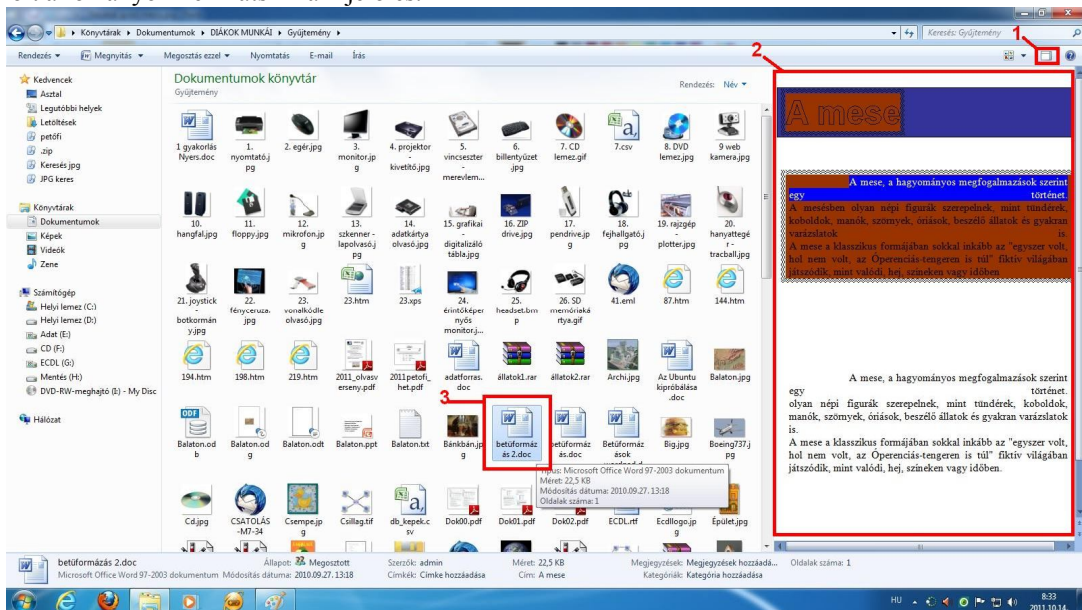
Könyvtárak ▸ Dokumentumok ▸ DIÁKOK MUNKÁI ▸ Gyűjtemény ▸

Keresés: Gyűjtemény

Rendezés ▾ Megnyitás ▾ Megosztás ezzel ▾ Nyomtatás E-mail Írás

Kedvencek
Asztal
Legutóbbi helyek
Letöltések
petőfi
.zip
Keresés jpg
JPG keres

Könyvtárak
Dokumentumok
Képek
Videók
Zene

Számítógép
Helyi lemez (C:)
Helyi lemez (D:)
Adat (E:)
CD (F:)
ECDL (G:)
Mentés (H:)
DVD-RW-meghajtó (I:) - My Disc

Hálózat

Dokumentumok könyvtár
Gyűjtemény

Rendezés: Név ▾

1 gyakorlás Nyers.doc
1. nyomtató.jpg
2. egér.jpg
3. monitor.jpg
4. projektor kivetítő.jpg
5. vincseszter merevlem...
6. billentyűzet.jpg
7. CD lemez.gif
7.csv
8. DVD lemez.jpg
9 web kamera.jpg
10. hangfal.jpg
11. floppy.jpg
12. mikrofon.jpg
13. szkenner - lapolvasó.jpg
14. adatkártya olvasó.jpg
15. grafikai digitalizáló tábla.jpg
16. ZIP drive.jpg
17. pendrive.jpg
18. fejhallgató.jpg
19. rajzgép plotter.jpg
20. hanyattegér trackball.jpg
21. joystick botkormány.jpg
22. fényceruza.jpg
23. vonalkódle olvasó.jpg
23.htm
23.xps
24. érintőképernyős monitor.j...
25. headset.bmp
26. SD memóriakártya.gif
41.eml
87.htm
144.htm
194.htm
198.htm
219.htm
2011_olvasverseny.pdf
2011petőfi_het.pdf
adatforras.doc
állatok1.rar
állatok2.rar
Archi.jpg
Az Ubuntu kipróbálása.doc
Balaton.jpg
Balaton.odb
Balaton.odt
Balaton.odt
Balaton.ppt
Balaton.txt
Bánkbán.jpg
betűformázás 2.doc
betűformázás.doc
Betűformázások
Big.jpg
Boeing737.jpg
Cd.jpg
CSATOLÁS-M7-34
Csempe.jpg
Csillag.tif
db_kepek.csv
Dok00.pdf
Dok01.pdf
Dok02.pdf
ECDL.rtf
Ecdllogo.jpg
Épület.jpg

Típus: Microsoft Office Word 97-2003 dokumentum
Méret: 22,5 KB
Módosítás dátuma: 2010.09.27. 13:18
Oldalak száma: 1

1
2
3

A mese

A mese, a hagyományos megfogalmazások szerint egy történet. A mesében olyan népi figurák szerepelnek, mint tündérek, koboldok, manók, szörnyek, óriások, beszélő állatok és gyakran varázslatok is.
A mese a klasszikus formájában sokkal inkább az "egyszer volt, hol nem volt, az Óperenciás-tengeren is túl" fiktív világában játszódik, mint valódi, hej, színeken vagy időben

A mese, a hagyományos megfogalmazások szerint egy történet. olyan népi figurák szerepelnek, mint tündérek, koboldok, manók, szörnyek, óriások, beszélő állatok és gyakran varázslatok is.
A mese a klasszikus formájában sokkal inkább az "egyszer volt, hol nem volt, az Óperenciás-tengeren is túl" fiktív világában játszódik, mint valódi, hej, színeken vagy időben.

betűformázás 2.doc Állapot: Megosztott Szerzők: admin Méret: 22,5 KB Megjegyzések: Megjegyzések hozzáadá... Oldalak száma: 1
Microsoft Office Word 97-2003 dokumentum Módosítás dátuma: 2010.09.27. 13:18 Címkék: Címke hozzáadása Cím: A mese Kategóriák: Kategória hozzáadása

HU 8:33 2011.10.14.